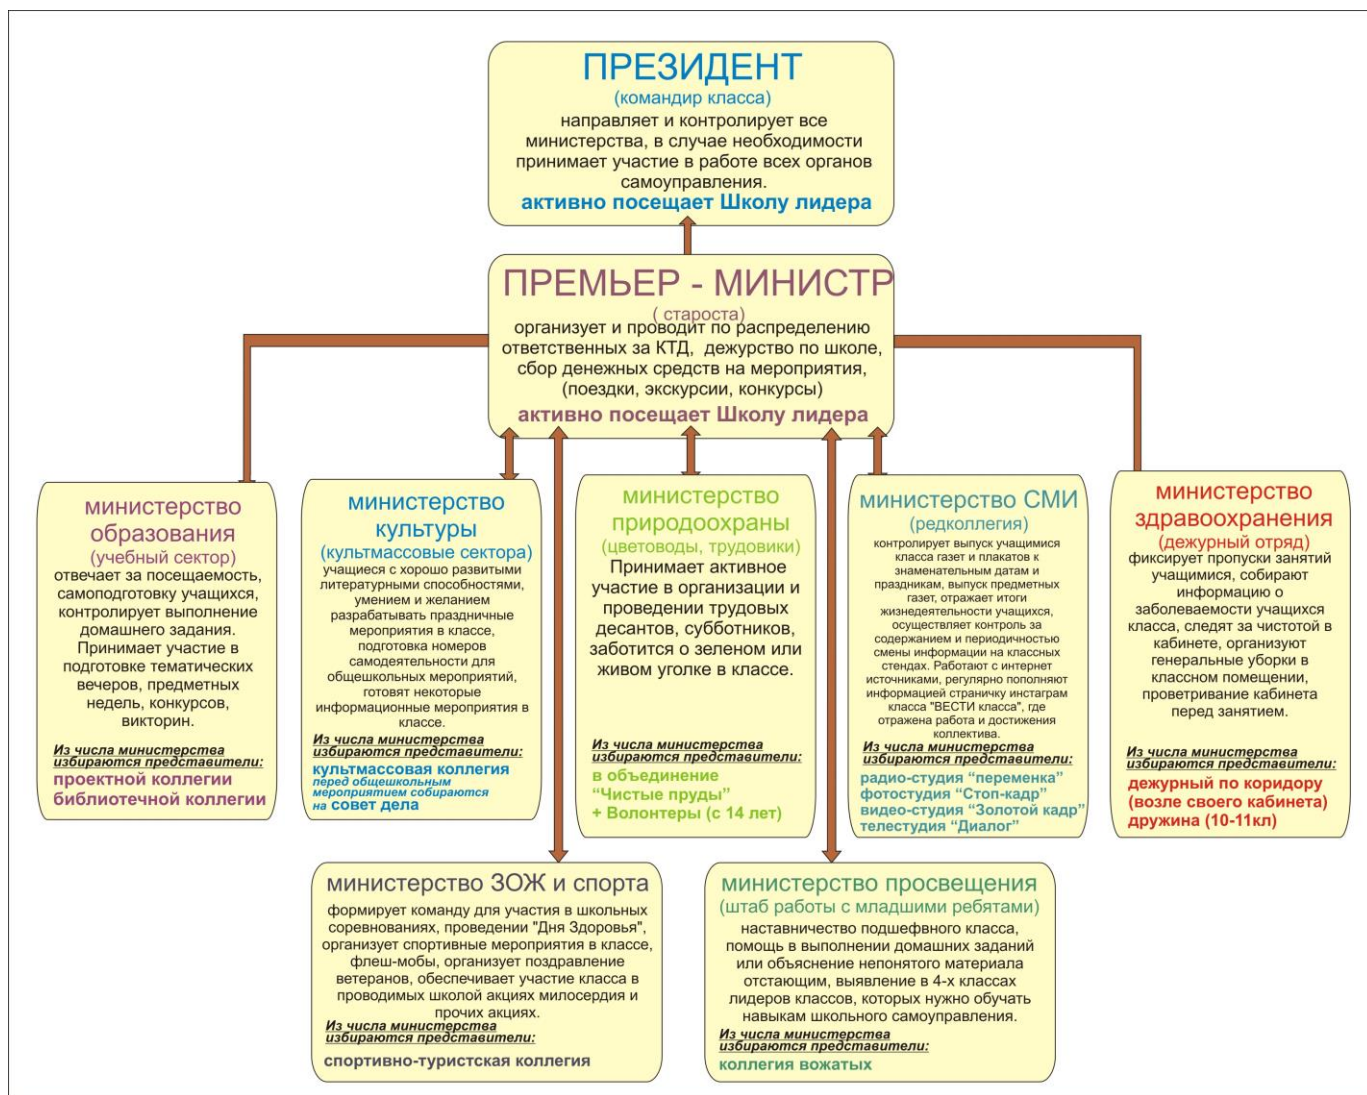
ПРЕЗИДЕНТ
(командир класса)
направляет и контролирует все министерства, в случае необходимости принимает участие в работе всех органов самоуправления.
активно посещает Школу лидера

ПРЕМЬЕР - МИНИСТР
( староста)
организует и проводит по распределению ответственных за КТД, дежурство по школе, сбор денежных средств на мероприятия, (поездки, экскурсии, конкурсы)
активно посещает Школу лидера

министерство образования
(учебный сектор)
отвечает за посещаемость, самоподготовку учащихся, контролирует выполнение домашнего задания. Принимает участие в подготовке тематических вечеров, предметных недель, конкурсов, викторин.
Из числа министерства избираются представители:
проектной коллегии
библиотечной коллегии

министерство культуры
(культмассовые сектора)
учащиеся с хорошо развитыми литературными способностями, умением и желанием разрабатывать праздничные мероприятия в классе, подготовка номеров самодеятельности для общешкольных мероприятий, готовят некоторые информационные мероприятия в классе.
Из числа министерства избираются представители:
культмассовая коллегия
перед общешкольным мероприятием собираются на совет дела

министерство природоохраны
(цветоводы, трудовики)
Принимает активное участие в организации и проведении трудовых десантов, субботников, заботится о зеленом или живом уголке в классе.
Из числа министерства избираются представители:
в объединение
"Чистые пруды"
+ Волонтеры (с 14 лет)

министерство СМИ
(редколлегия)
контролирует выпуск учащимися класса газет и плакатов к знаменательным датам и праздникам, выпуск предметных газет, отражает итоги жизнедеятельности учащихся, осуществляет контроль за содержанием и периодичностью смены информации на классных стендах. Работают с интернет источниками, регулярно пополняют информацией страничку инстаграм класса "ВЕСТИ класса", где отражена работа и достижения коллектива.
Из числа министерства избираются представители:
радио-студия "переменка"
фотостудия "Стоп-кадр"
видео-студия "Золотой кадр"
телестудия "Диалог"

министерство здравоохранения
(дежурный отряд)
фиксирует пропуски занятий учащимися, собирают информацию о заболеваемости учащихся класса, следят за чистотой в кабинете, организуют генеральные уборки в классном помещении, проветривание кабинета перед занятием.
Из числа министерства избираются представители:
дежурный по коридору
(возле своего кабинета)
дружина (10-11кл)

министерство ЗОЖ и спорта
формирует команду для участия в школьных соревнованиях, проведении "Дня Здоровья", организует спортивные мероприятия в классе, флеш-мобы, организует поздравление ветеранов, обеспечивает участие класса в проводимых школой акциях милосердия и прочих акциях.
Из числа министерства избираются представители:
спортивно-туристская коллегия

министерство просвещения
(штаб работы с младшими ребятами)
наставничество подшефного класса, помощь в выполнении домашних заданий или объяснение непонятого материала отстающим, выявление в 4-х классах лидеров классов, которых нужно обучать навыкам школьного самоуправления.
Из числа министерства избираются представители:
коллегия вожатых